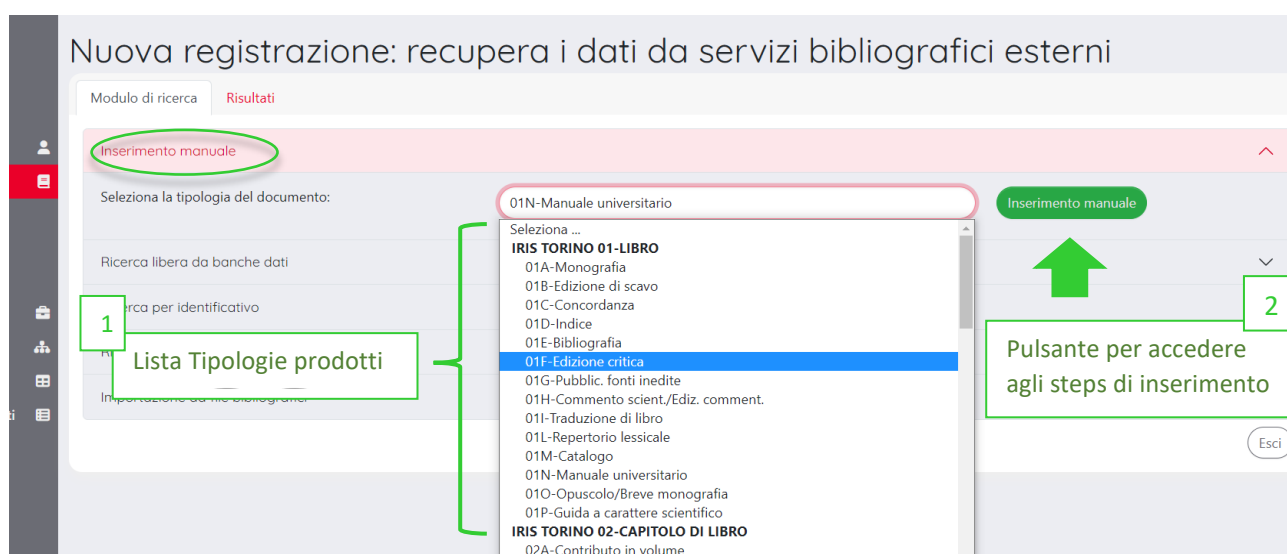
Nuova registrazione: recupera i dati da servizi bibliografici esterni

Modulo di ricerca Risultati

Inserimento manuale

Seleziona la tipologia del documento:

01N-Manuale universitario

Inserimento manuale

Ricerca libera da banche dati

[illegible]cerca per identificativo

R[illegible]

Importazione da file bibliografici

1

Lista Tipologie prodotti

Seleziona ...
IRIS TORINO 01-LIBRO
01A-Monografia
01B-Edizione di scavo
01C-Concordanza
01D-Indice
01E-Bibliografia
01F-Edizione critica
01G-Pubblic. fonti inedite
01H-Commento scient./Ediz. comment.
01I-Traduzione di libro
01L-Repertorio lessicale
01M-Catalogo
01N-Manuale universitario
01O-Opuscolo/Breve monografia
01P-Guida a carattere scientifico
IRIS TORINO 02-CAPITOLO DI LIBRO
02A-Contributo in volume

2

Pulsante per accedere agli steps di inserimento

Esci